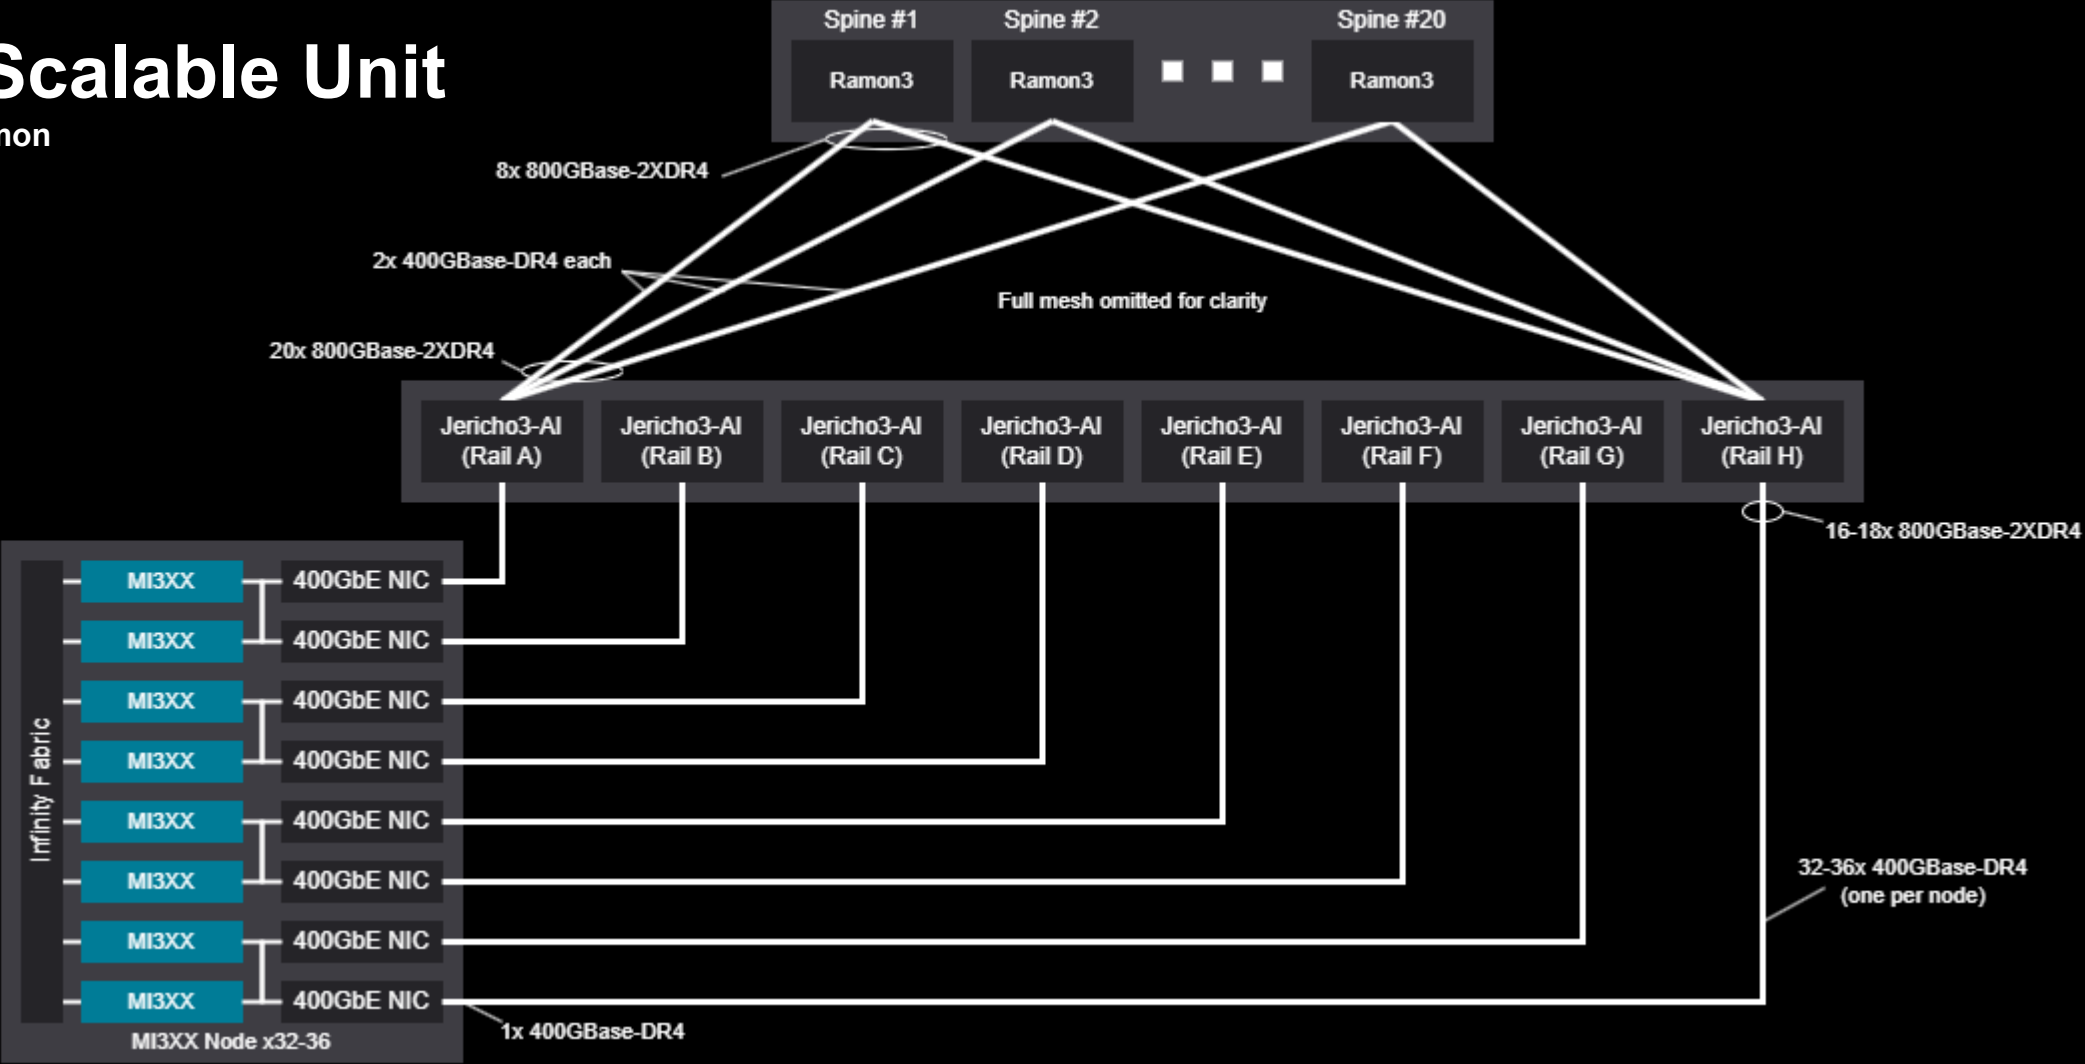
Scalable Unit
non

Spine #1
Ramon3

Spine #2
Ramon3

Spine #20
Ramon3

8x 800GBase-2XDR4

2x 400GBase-DR4 each

Full mesh omitted for clarity

20x 800GBase-2XDR4

Jericho3-AI (Rail A)
Jericho3-AI (Rail B)
Jericho3-AI (Rail C)
Jericho3-AI (Rail D)
Jericho3-AI (Rail E)
Jericho3-AI (Rail F)
Jericho3-AI (Rail G)
Jericho3-AI (Rail H)

16-18x 800GBase-2XDR4

Infinity Fabric

MI3XX
400GbE NIC
MI3XX
400GbE NIC
MI3XX
400GbE NIC
MI3XX
400GbE NIC
MI3XX
400GbE NIC
MI3XX
400GbE NIC
MI3XX
400GbE NIC
MI3XX
400GbE NIC

32-36x 400GBase-DR4
(one per node)

MI3XX Node x32-36

1x 400GBase-DR4